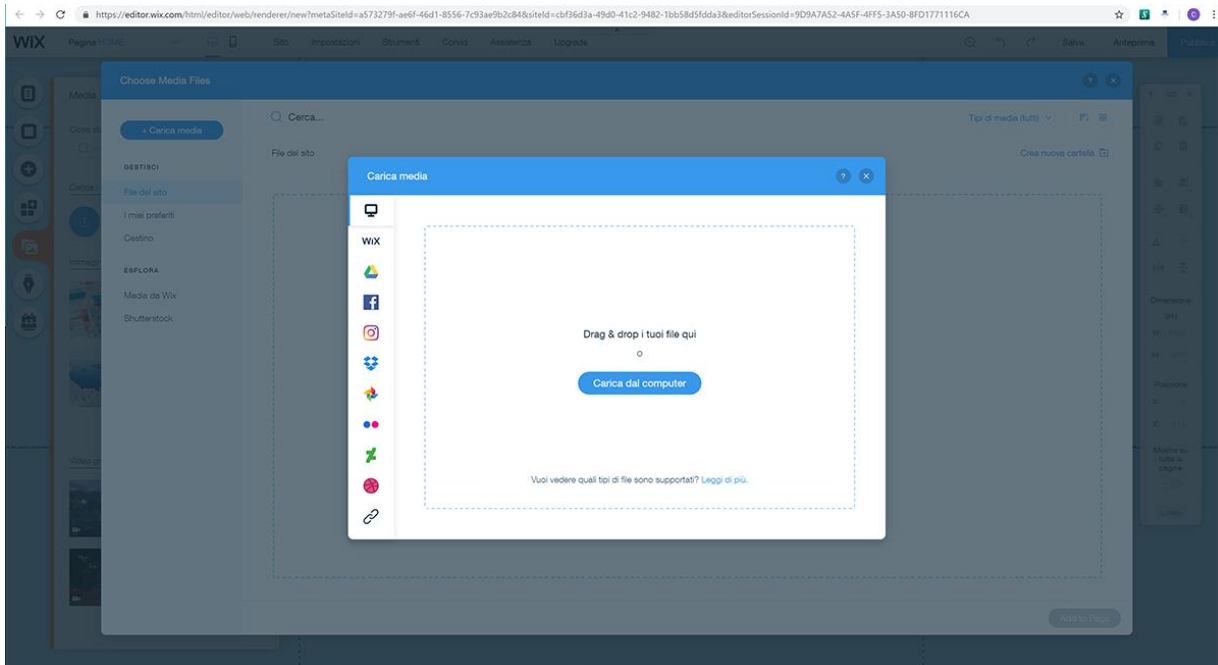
https://editor.wix.com/html/editor/web/renderer/new?metaSiteId=a573279f-ae6f-46d1-8556-7c93ae9b2c84&siteId=cbf36d3a-49d0-41c2-9482-1bb58d5fdda3&editorSessionId=9D9A7A52-4A5F-4FF5-3A50-8FD1771116CA

WiX Pagina: HOME Sito Impostazioni Strumenti Codice Assistenza Upgrade Salva Anteprima Pubblica

Choose Media Files

+ Carica media

Cerca...

Tipi di media (tutti)

GESTISCI

File del sito

I miei preferiti

Cestino

ESPLORA

Media da Wix

Shutterstock

File del sito

Crea nuova cartella

Carica media

WiX

Drag & drop i tuoi file qui

o

Carica dal computer

Vuoi vedere quali tipi di file sono supportati? Leggi di più.

Add to Page